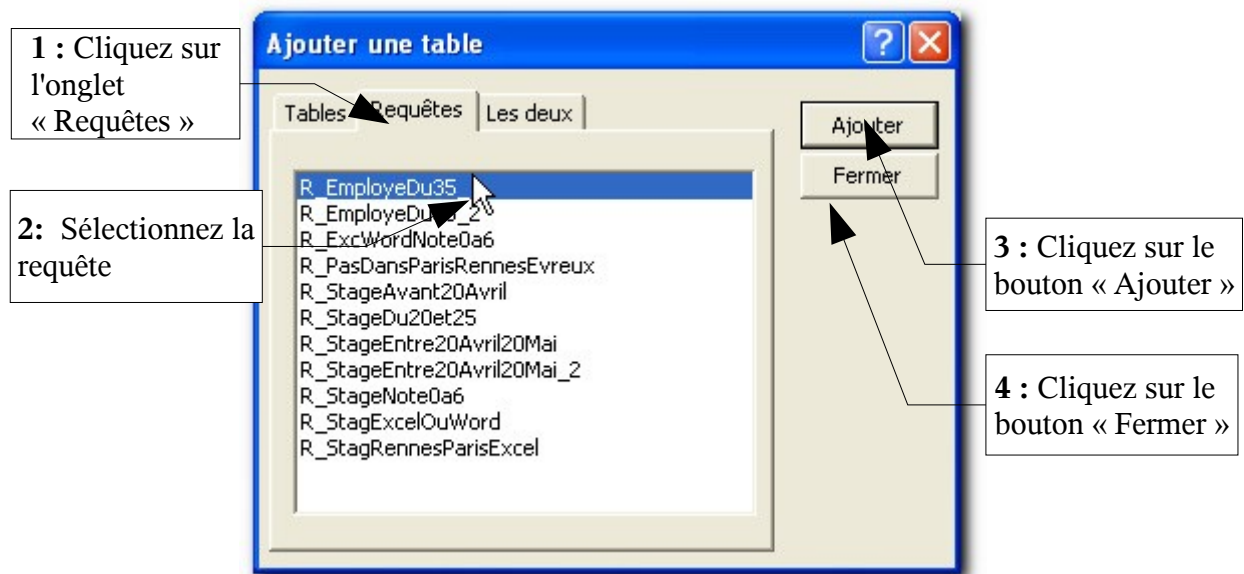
1 : Cliquez sur l'onglet « Requêtes »

Ajouter une table

?

Tables

Requêtes

Les deux

Ajouter

Fermer

R_EmployeDu35
R_EmployeDu35_2
R_ExcWordNote0a6
R_PasDansParisRennesEvreux
R_StageAvant20Avril
R_StageDu20et25
R_StageEntre20Avril20Mai
R_StageEntre20Avril20Mai_2
R_StageNote0a6
R_StagExcelOuWord
R_StagRennesParisExcel

2: Sélectionnez la requête

3 : Cliquez sur le bouton « Ajouter »

4 : Cliquez sur le bouton « Fermer »